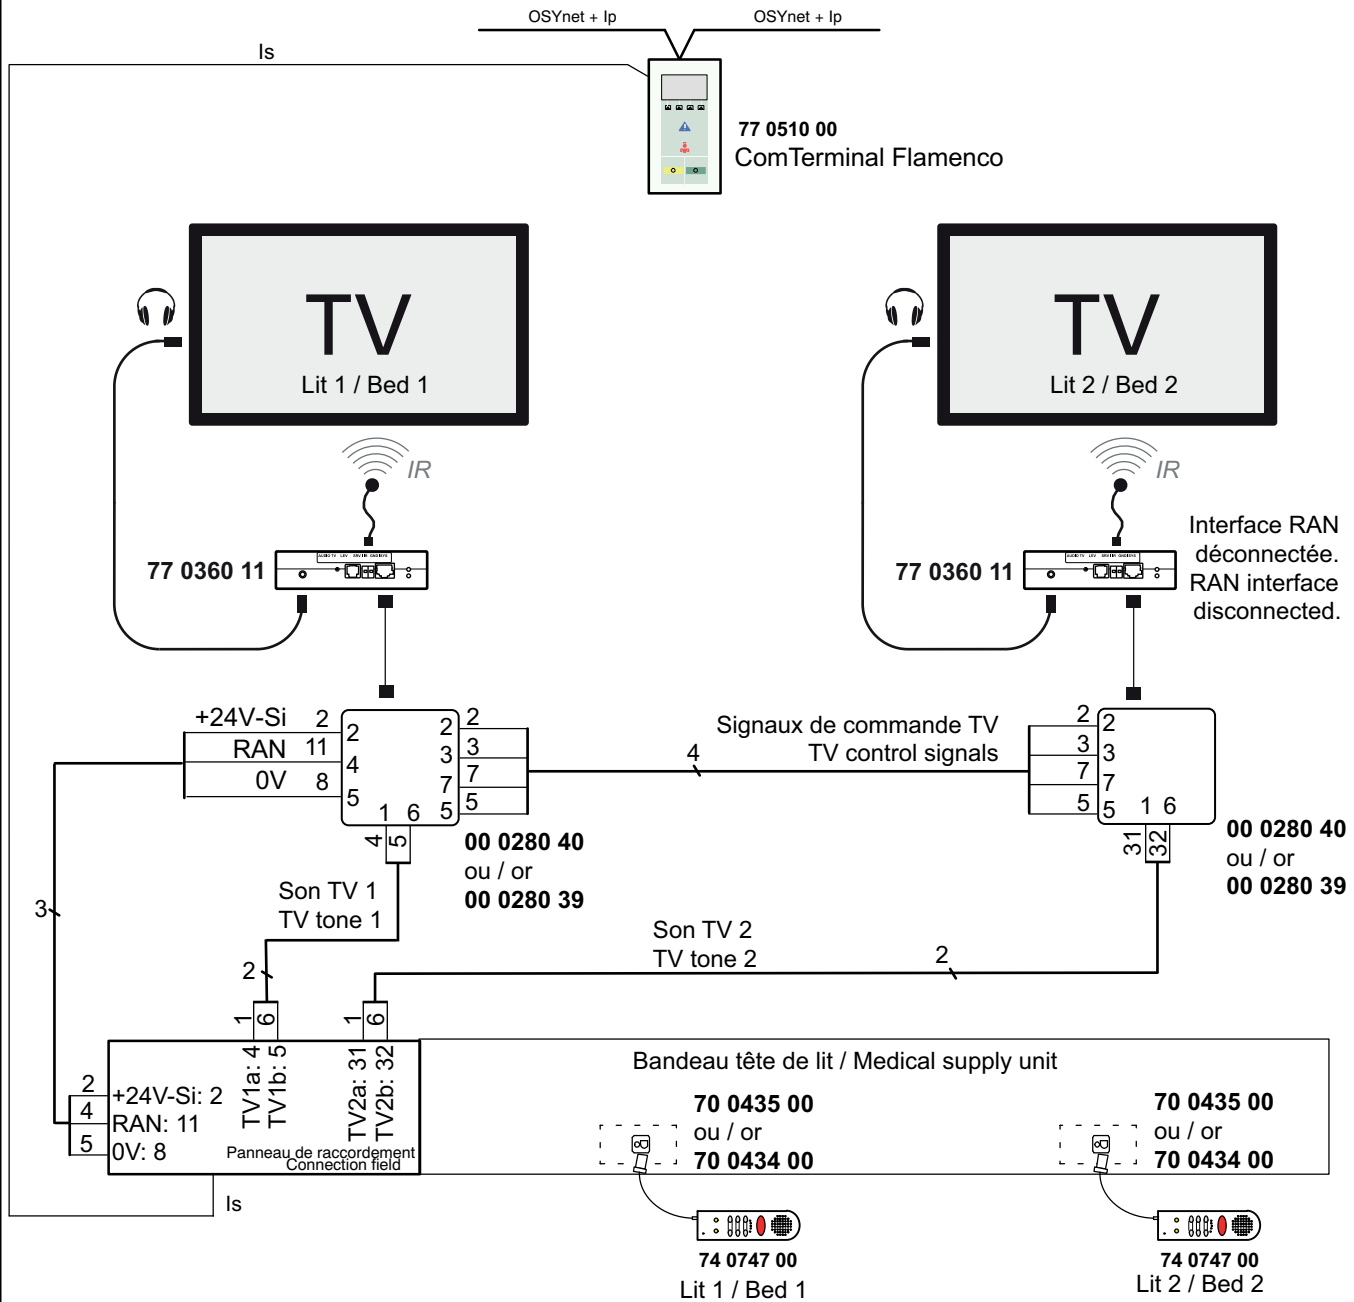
OSYnet + Ip
OSYnet + Ip
Is
77 0510 00
ComTerminal Flamenco

TV
Lit 1 / Bed 1

TV
Lit 2 / Bed 2

IR
IR

77 0360 11
77 0360 11
Interface RAN déconnectée.
RAN interface disconnected.

+24V-Si 2
RAN 11
0V 8
2
4
5
2 2
3 3
7 7
5 5
1 6
4 5

Signaux de commande TV
TV control signals
4

2 2
3 3
7 7
5 5
1 6
31 32

00 0280 40
ou / or
00 0280 39

00 0280 40
ou / or
00 0280 39

Son TV 1
TV tone 1
Son TV 2
TV tone 2
2
2
3

1 6
1 6

2
4
5
+24V-Si: 2
RAN: 11
0V: 8
TV1a: 4
TV1b: 5
TV2a: 31
TV2b: 32
Panneau de raccordement
Connection field
Is

Bandeau tête de lit / Medical supply unit
70 0435 00
ou / or
70 0434 00
70 0435 00
ou / or
70 0434 00

74 0747 00
Lit 1 / Bed 1
74 0747 00
Lit 2 / Bed 2